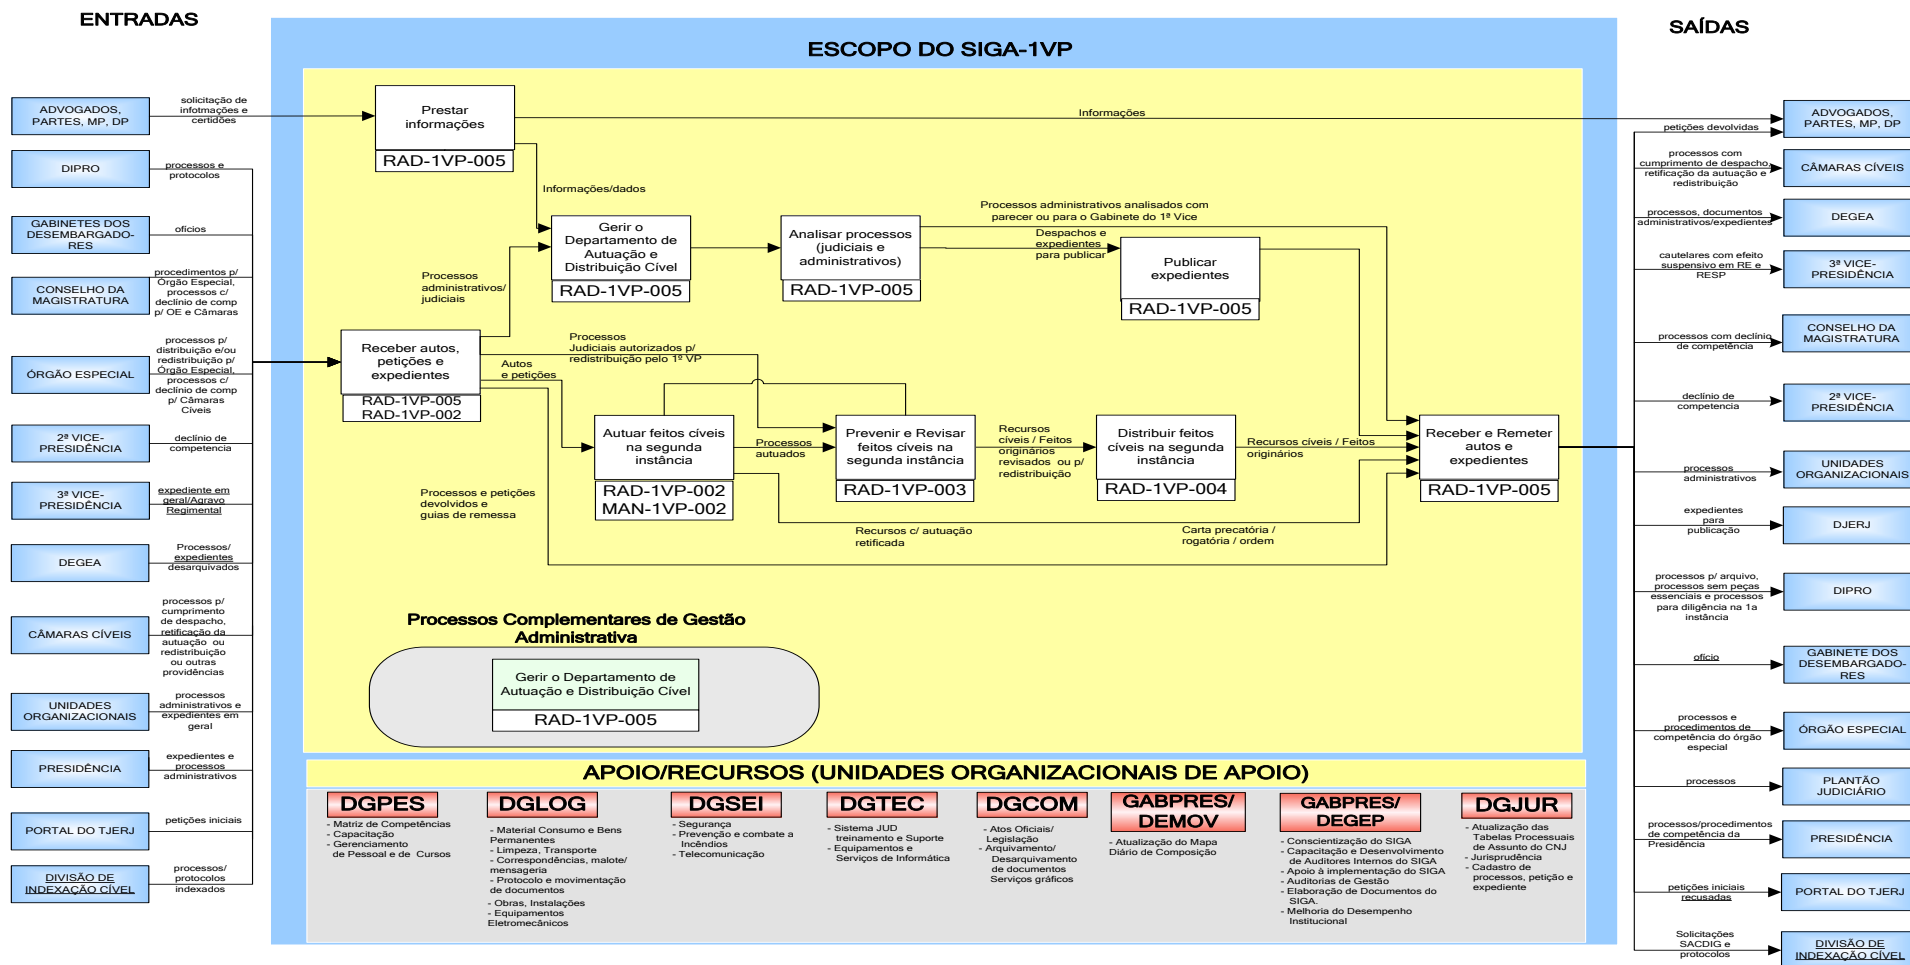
ENTRADAS

ESCOPO DO SIGA-1VP

SAÍDAS

ADVOGADOS, PARTES, MP, DP

solicitação de infotmações e certidões

DIPRO

processos e protocolos

GABINETES DOS DESEMBARGADORES

ofícios

CONSELHO DA MAGISTRATURA

procedimentos p/ Órgão Especial, processos c/ declínio de comp p/ OE e Câmaras

ÓRGÃO ESPECIAL

processos p/ distribuição e/ou redistribuição p/ Órgão Especial, processos c/ declínio de comp p/ Câmaras Cíveis

2ª VICE-PRESIDÊNCIA

declínio de competencia

3ª VICE-PRESIDÊNCIA

expediente em geral/Agravo Regimental

DEGEA

Processos/ expedientes desarquivados

CÂMARAS CÍVEIS

processos p/ cumprimento de despacho, retificação da autuação ou redistribuição ou outras providências

UNIDADES ORGANIZACIONAIS

processos administrativos e expedientes em geral

PRESIDÊNCIA

expedientes e processos administrativos

PORTAL DO TJERJ

petições iniciais

DIVISÃO DE INDEXAÇÃO CÍVEL

processos/ protocolos indexados

Prestar informações
RAD-1VP-005

Informações

Informações/dados

Gerir o Departamento de Autuação e Distribuição Cível
RAD-1VP-005

Analisar processos (judiciais e administrativos)
RAD-1VP-005

Processos administrativos analisados com parecer ou para o Gabinete do 1ª Vice

Despachos e expedientes para publicar

Publicar expedientes
RAD-1VP-005

Processos administrativos/ judiciais

Receber autos, petições e expedientes
RAD-1VP-005
RAD-1VP-002

Processos Judiciais autorizados p/ redistribuição pelo 1º VP

Autos e petições

Autuar feitos cíveis na segunda instância
RAD-1VP-002
MAN-1VP-002

Processos autuados

Prevenir e Revisar feitos cíveis na segunda instância
RAD-1VP-003

Recursos cíveis / Feitos originários revisados ou p/ redistribuição

Distribuir feitos cíveis na segunda instância
RAD-1VP-004

Recursos cíveis / Feitos originários

Receber e Remeter autos e expedientes
RAD-1VP-005

Processos e petições devolvidos e guias de remessa

Recursos c/ autuação retificada

Carta precatória / rogatória / ordem

Processos Complementares de Gestão Administrativa

Gerir o Departamento de Autuação e Distribuição Cível
RAD-1VP-005

APOIO/RECURSOS (UNIDADES ORGANIZACIONAIS DE APOIO)

DGPES
- Matriz de Competências
- Capacitação
- Gerenciamento de Pessoal e de Cursos

DGLOG
- Material Consumo e Bens Permanentes
- Limpeza, Transporte
- Correspondências, malote/ mensageria
- Protocolo e movimentação de documentos
- Obras, Instalações
- Equipamentos Eletromecânicos

DGSEI
- Segurança
- Prevenção e combate a Incêndios
- Telecomunicação

DGTEC
- Sistema JUD treinamento e Suporte
- Equipamentos e Serviços de Informática

DGCOM
- Atos Oficiais/ Legislação
- Arquivamento/ Desarquivamento de documentos Serviços gráficos

GABPRES/ DEMOV
- Atualização do Mapa Diário de Composição

GABPRES/ DEGEP
- Conscientização do SIGA
- Capacitação e Desenvolvimento de Auditores Internos do SIGA
- Apoio à implementação do SIGA
- Auditorias de Gestão
- Elaboração de Documentos do SIGA.
- Melhoria do Desempenho Institucional

DGJUR
- Atualização das Tabelas Processuais de Assunto do CNJ
- Jurisprudência
- Cadastro de processos, petição e expediente

ADVOGADOS, PARTES, MP, DP

petições devolvidas

processos com cumprimento de despacho, retificação da autuação e redistribuição

CÂMARAS CÍVEIS

processos, documentos administrativos/expedientes

DEGEA

cautelares com efeito suspensivo em RE e RESP

3ª VICE-PRESIDÊNCIA

processos com declínio de competência

CONSELHO DA MAGISTRATURA

declínio de competencia

2ª VICE-PRESIDÊNCIA

processos administrativos

UNIDADES ORGANIZACIONAIS

expedientes para publicação

DJERJ

processos p/ arquivo, processos sem peças essenciais e processos para diligência na 1a instância

DIPRO

ofício

GABINETE DOS DESEMBARGADORES

processos e procedimentos de competência do órgão especial

ÓRGÃO ESPECIAL

processos

PLANTÃO JUDICIÁRIO

processos/procedimentos de competência da Presidência

PRESIDÊNCIA

petições iniciais recusadas

PORTAL DO TJERJ

Solicitações SACDIG e protocolos

DIVISÃO DE INDEXAÇÃO CÍVEL